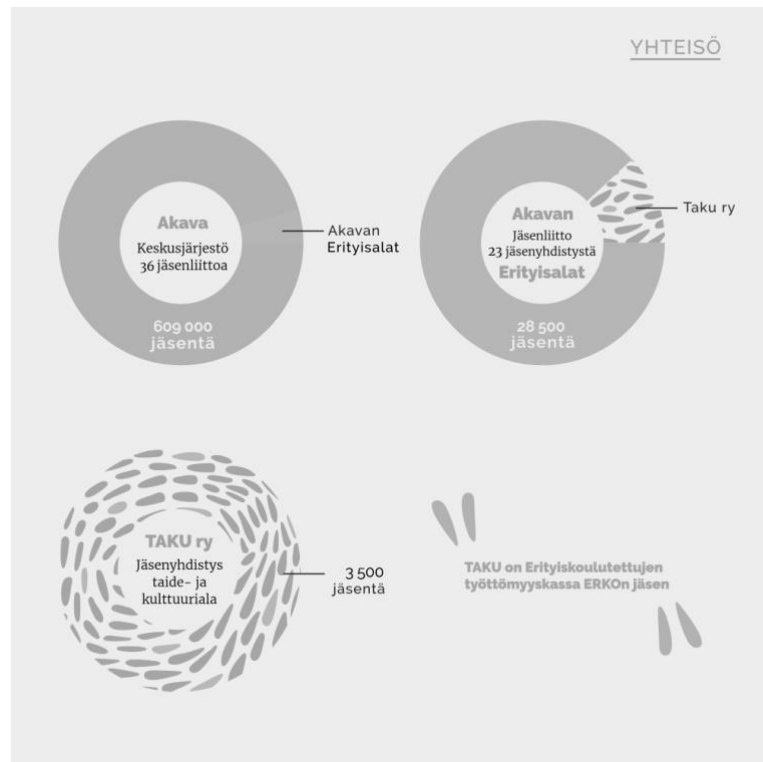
YHTEISÖ

Akava
Keskusjärjestö
36 jäsenliittoa

609 000
jäsentä

Akavan
Erityisalat

Akavan
Jäsenliitto
23 jäsenyhdistystä
Erityisalat

28 500
jäsentä

Taku ry

TAKU ry
Jäsenyhdistys
taide- ja
kulttuuriala

3 500
jäsentä

TAKU on Erityiskoulutettujen
työttömyyskassa ERKOn jäsen